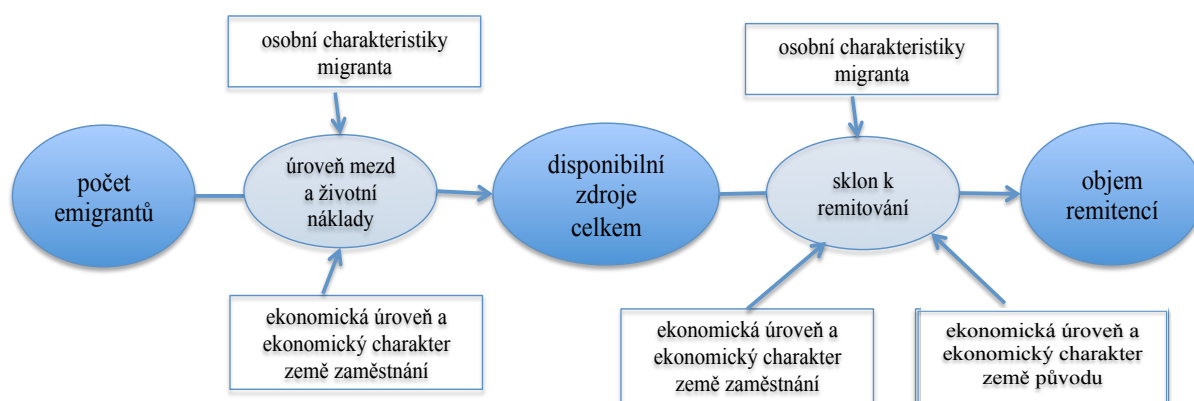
osobní charakteristiky migranta

počet emigrantů

úroveň mezd a životní náklady

ekonomická úroveň a ekonomický charakter země zaměstnání

disponibilní zdroje celkem

osobní charakteristiky migranta

sklon k remitování

ekonomická úroveň a ekonomický charakter země zaměstnání

ekonomická úroveň a ekonomický charakter země původu

objem remitencí